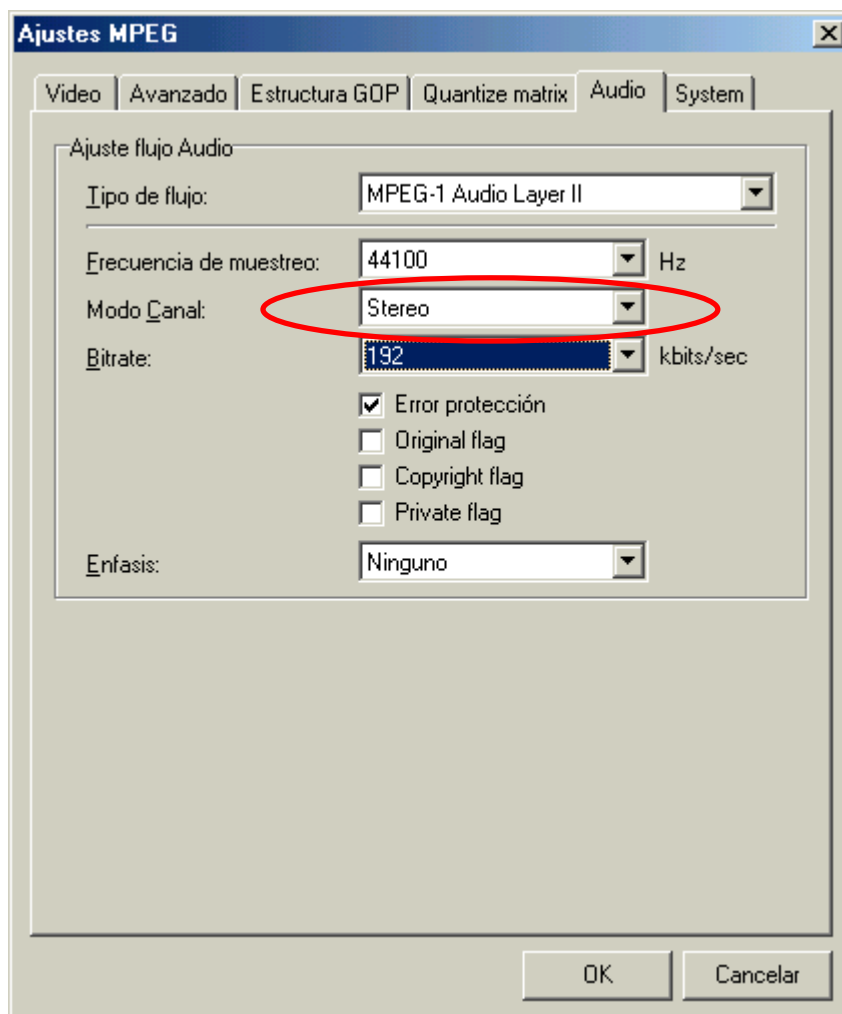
Ajustes MPEG

Video | Avanzado | Estructura GOP | Quantize matrix | Audio | System

Ajuste flujo Audio

Tipo de flujo: MPEG-1 Audio Layer II

Frecuencia de muestreo: 44100 Hz

Modo Canal: Stereo

Bitrate: 192 kbits/sec

Error protección

Original flag

Copyright flag

Private flag

Enfasis: Ninguno

OK

Cancelar